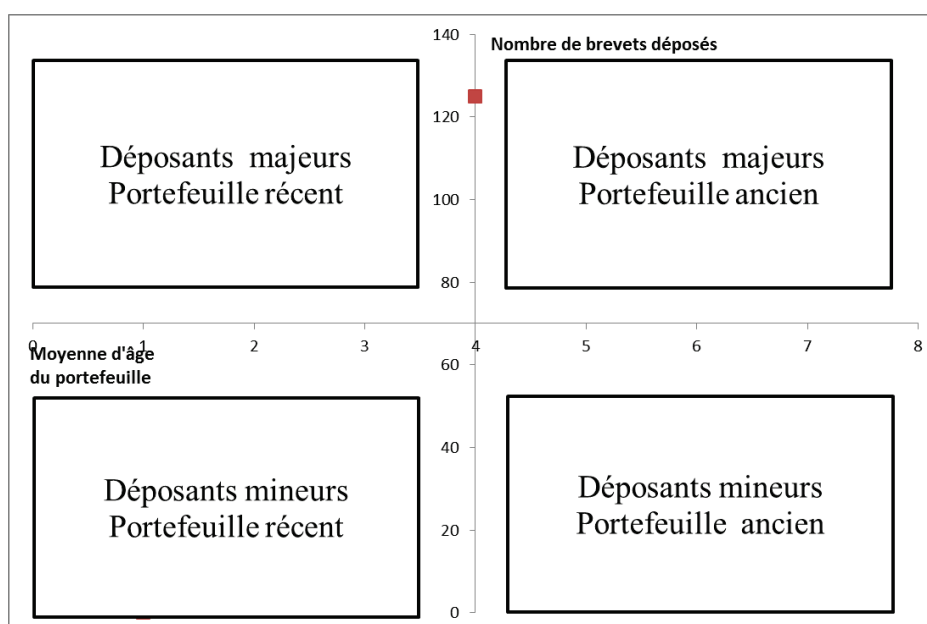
140
Nombre de brevets déposés
120
100
80
60
40
20
0

Déposants majeurs
Portefeuille récent

Déposants majeurs
Portefeuille ancien

0 1 2 3 4 5 6 7 8
Moyenne d'âge du portefeuille

Déposants mineurs
Portefeuille récent

Déposants mineurs
Portefeuille ancien